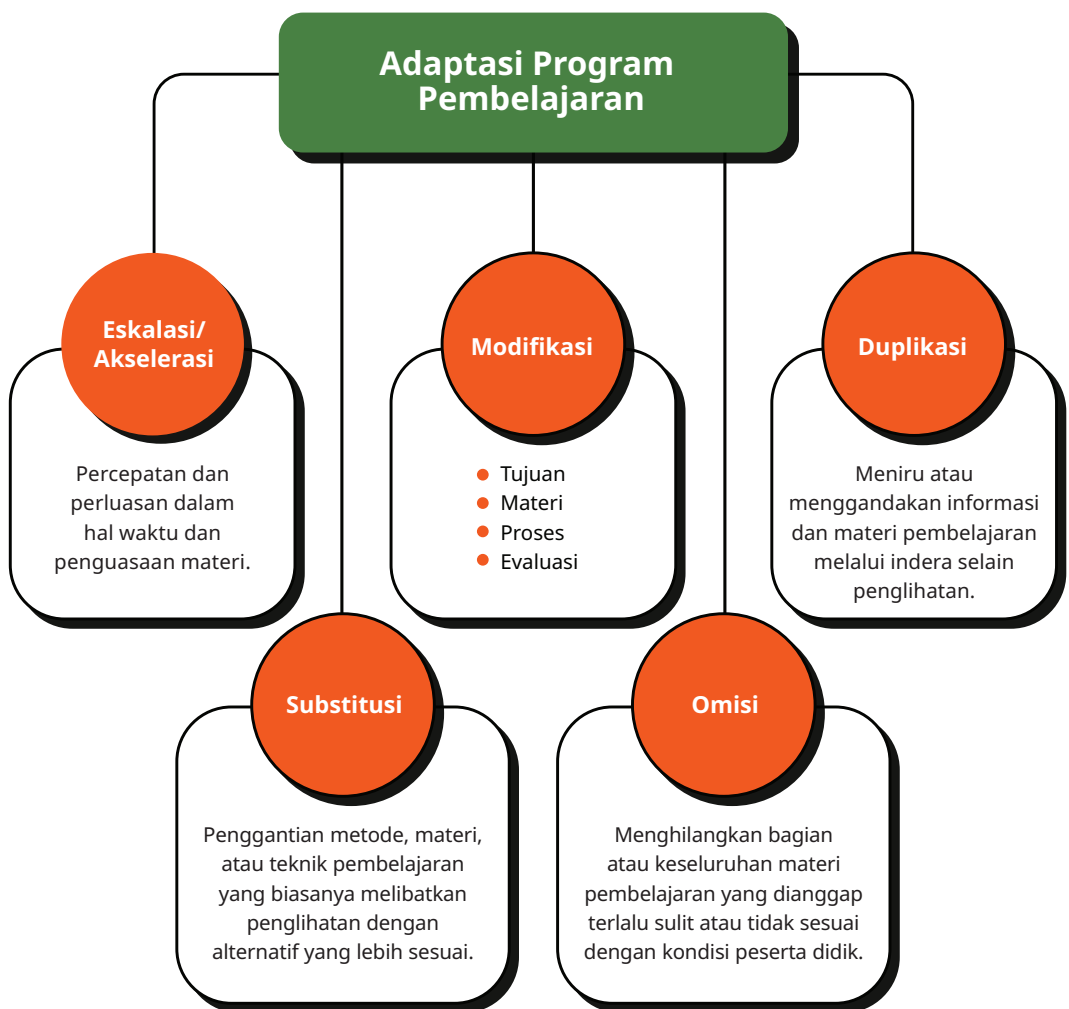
Adaptasi Program Pembelajaran

Eskalasi/ Akselerasi

Percepatan dan perluasan dalam hal waktu dan penguasaan materi.

Modifikasi

- Tujuan
- Materi
- Proses
- Evaluasi

Duplikasi

Meniru atau menggandakan informasi dan materi pembelajaran melalui indera selain penglihatan.

Substitusi

Penggantian metode, materi, atau teknik pembelajaran yang biasanya melibatkan penglihatan dengan alternatif yang lebih sesuai.

Omisi

Menghilangkan bagian atau keseluruhan materi pembelajaran yang dianggap terlalu sulit atau tidak sesuai dengan kondisi peserta didik.